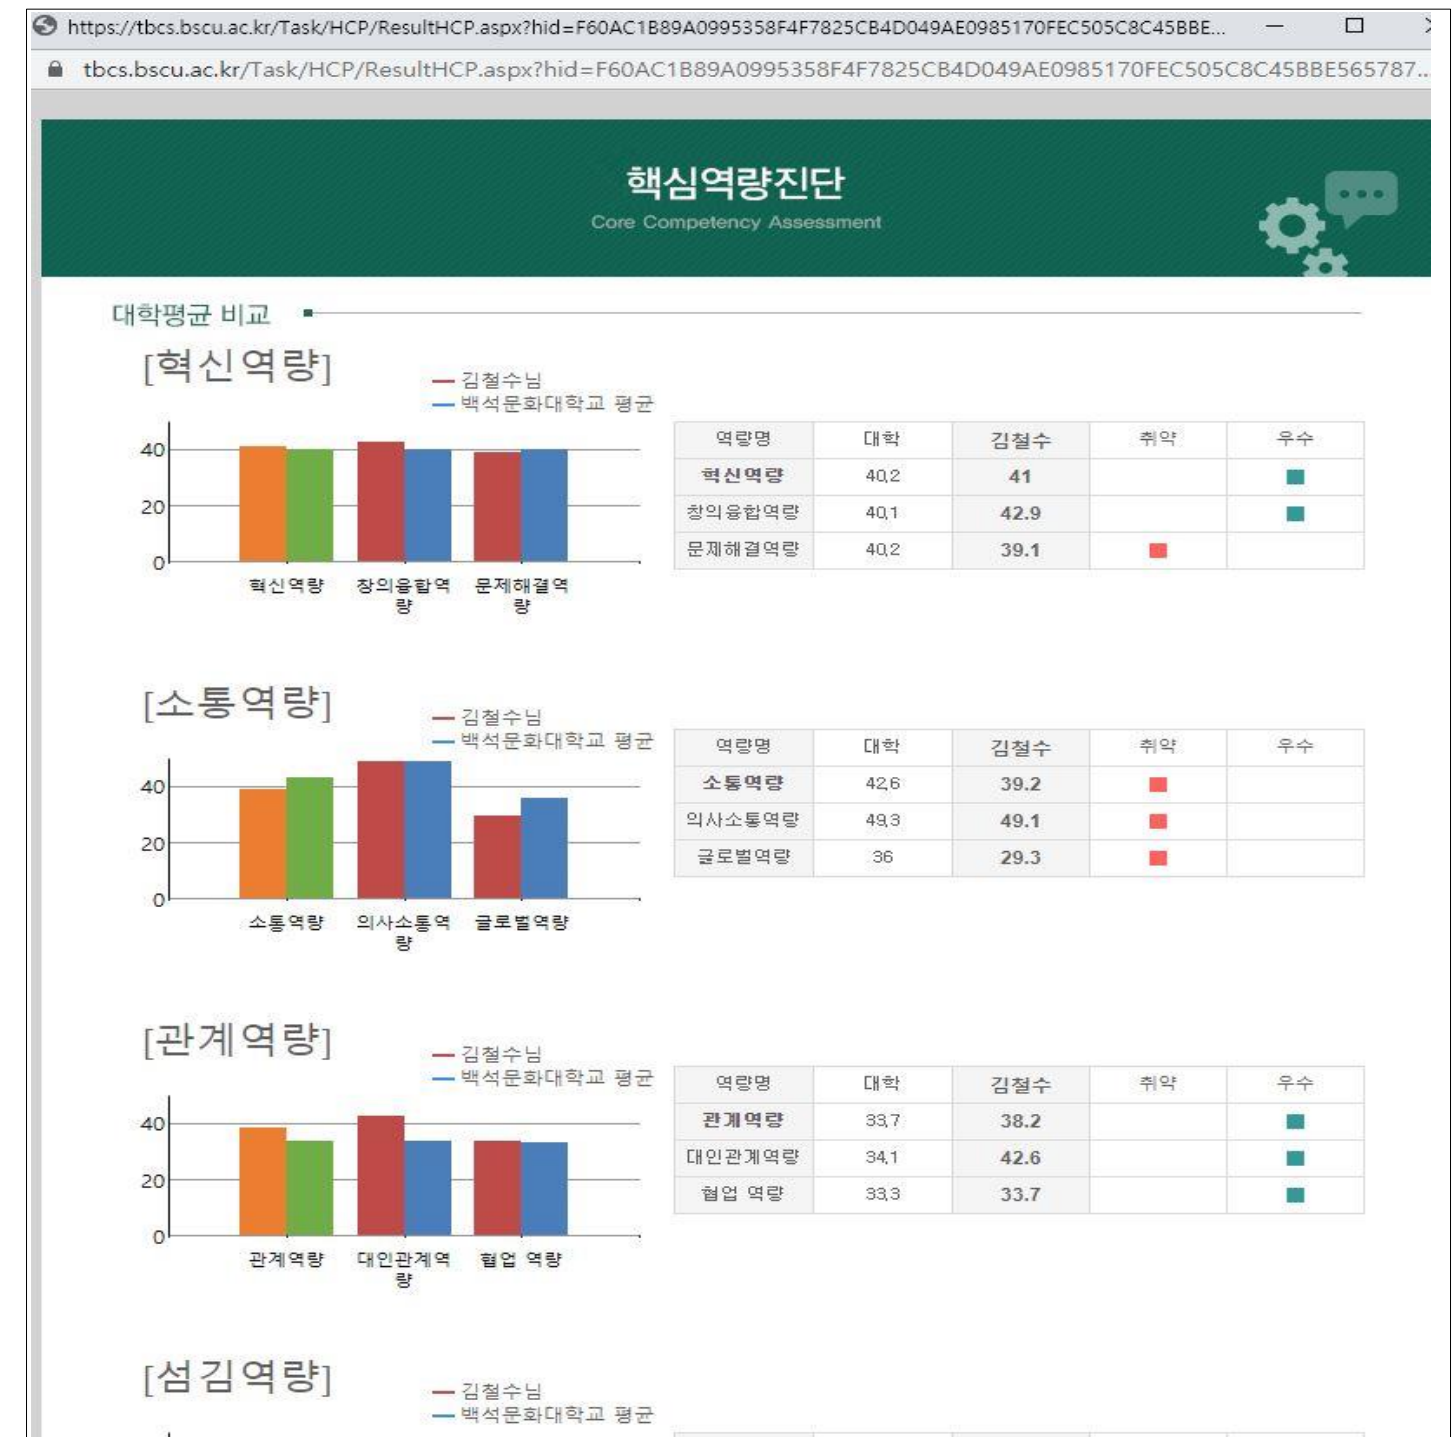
https://tbcs.bscu.ac.kr/Task/HCP/ResultHCP.aspx?hid=F60AC1B89A0995358F4F7825CB4D049AE0985170FEC505C8C45BBE...

tbcs.bscu.ac.kr/Task/HCP/ResultHCP.aspx?hid=F60AC1B89A0995358F4F7825CB4D049AE0985170FEC505C8C45BBE565787...

핵심역량진단
Core Competency Assessment

대학평균 비교

[혁신역량]

김철수님
백석문화대학교 평균

40
20
0
혁신역량 창의융합역량 문제해결역량

| 역량명 | 대학 | 김철수 | 취약 | 우수 |
|---|---|---|---|---|
| 혁신역량 | 40.2 | 41 | | ■ |
| 창의융합역량 | 40.1 | 42.9 | | ■ |
| 문제해결역량 | 40.2 | 39.1 | ■ | |

[소통역량]

김철수님
백석문화대학교 평균

40
20
0
소통역량 의사소통역량 글로벌역량

| 역량명 | 대학 | 김철수 | 취약 | 우수 |
|---|---|---|---|---|
| 소통역량 | 42.6 | 39.2 | ■ | |
| 의사소통역량 | 49.3 | 49.1 | ■ | |
| 글로벌역량 | 36 | 29.3 | ■ | |

[관계역량]

김철수님
백석문화대학교 평균

40
20
0
관계역량 대인관계역량 협업 역량

| 역량명 | 대학 | 김철수 | 취약 | 우수 |
|---|---|---|---|---|
| 관계역량 | 33.7 | 38.2 | | ■ |
| 대인관계역량 | 34.1 | 42.6 | | ■ |
| 협업 역량 | 33.3 | 33.7 | | ■ |

[섬김역량]

김철수님
백석문화대학교 평균